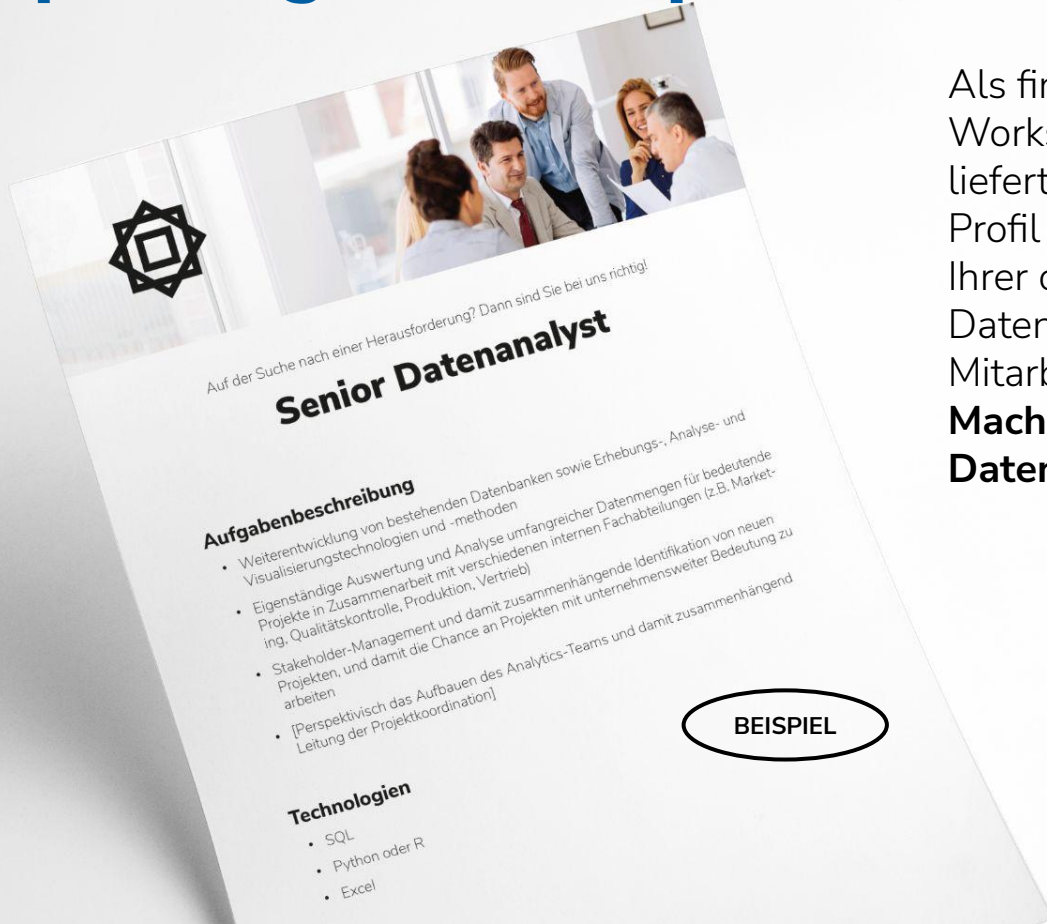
Auf der Suche nach einer Herausforderung? Dann sind Sie bei uns richtig!

Senior Datenanalyst

Aufgabenbeschreibung

- Weiterentwicklung von bestehenden Datenbanken sowie Erhebungs-, Analyse- und Visualisierungstechnologien und -methoden
- Eigenständige Auswertung und Analyse umfangreicher Datenmengen für bedeutende Projekte in Zusammenarbeit mit verschiedenen internen Fachabteilungen (z.B. Marketing, Qualitätskontrolle, Produktion, Vertrieb)
- Stakeholder-Management und damit zusammenhängende Identifikation von neuen Projekten, und damit die Chance an Projekten mit unternehmensweiter Bedeutung zu arbeiten
- [Perspektivisch das Aufbauen des Analytics-Teams und damit zusammenhängend Leitung der Projektkoordination]

BEISPIEL

Technologien

- SQL
- Python oder R
- Excel

Als fir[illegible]
Works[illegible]
liefert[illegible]
Profil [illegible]
Ihrer d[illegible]
Daten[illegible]
Mitarb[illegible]
Mach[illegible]
Daten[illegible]